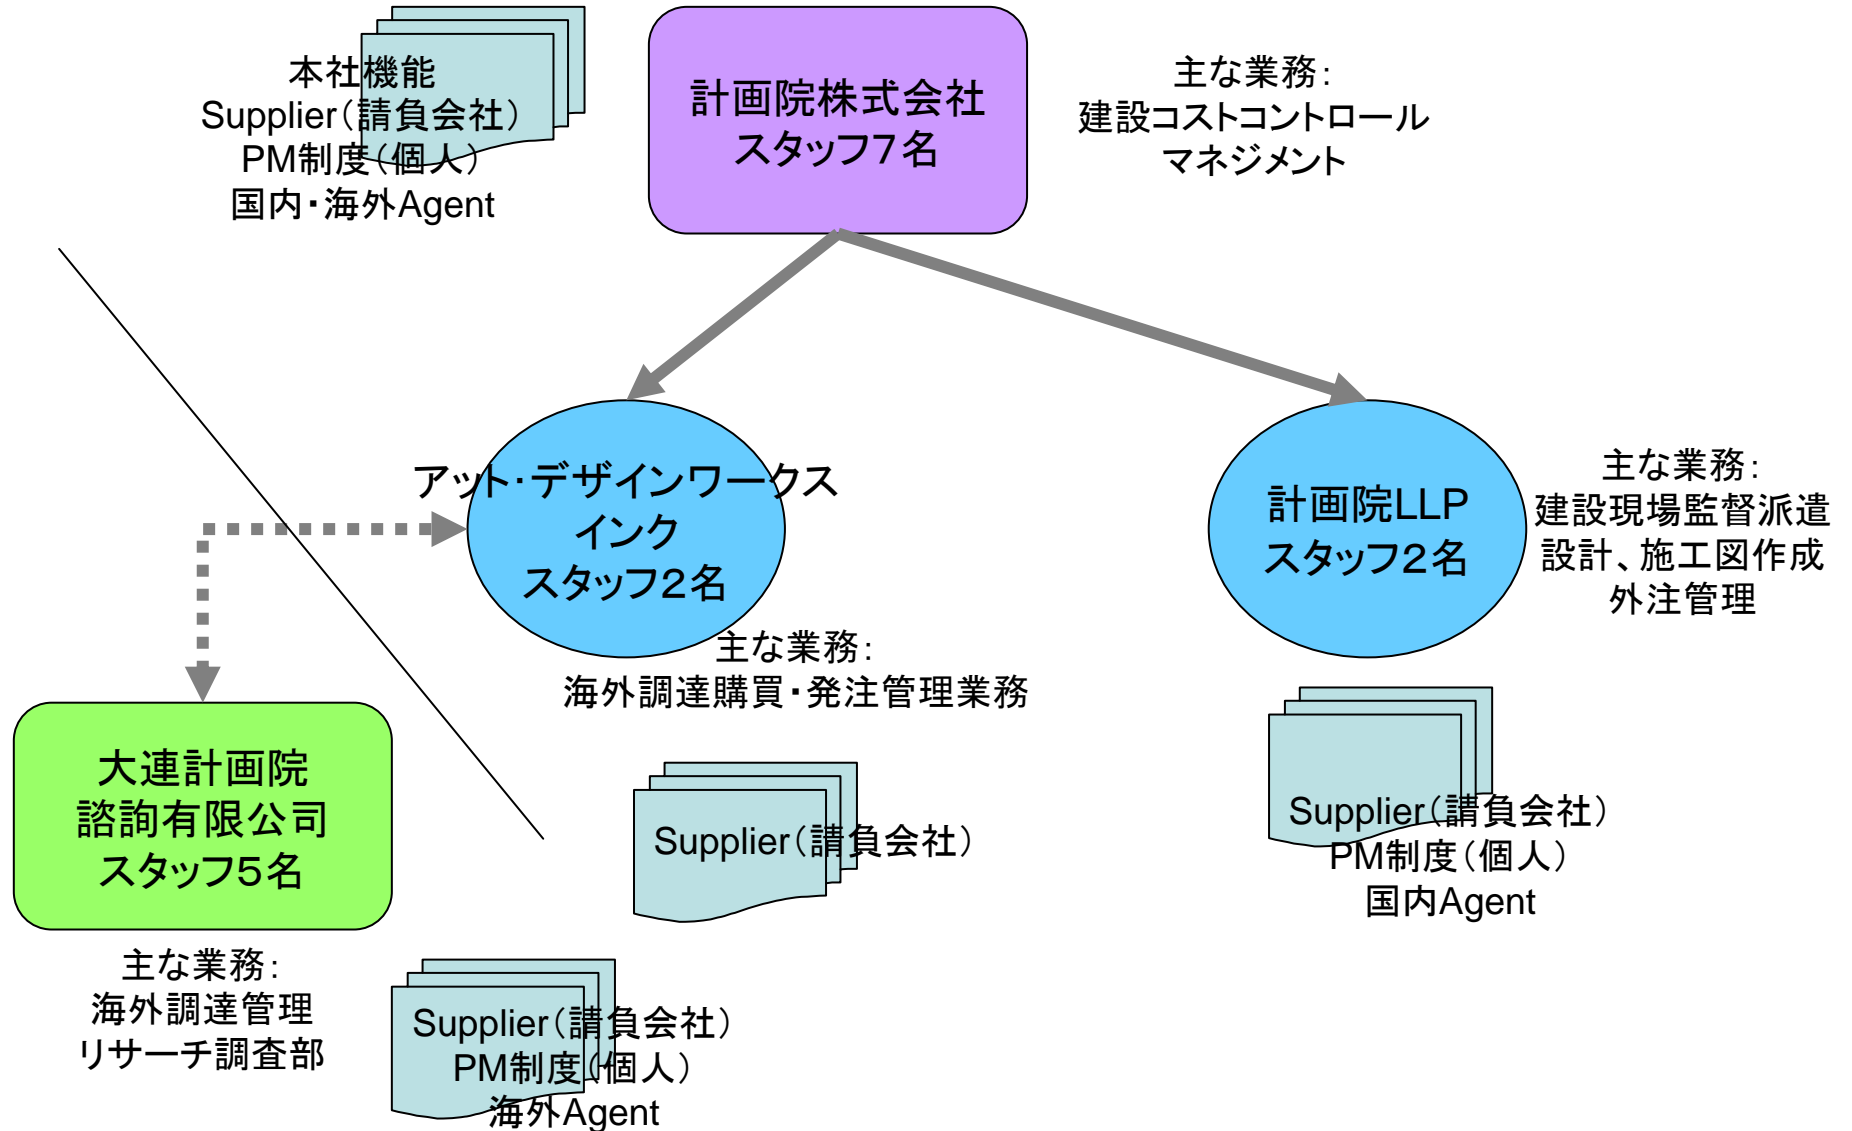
本社機能
Supplier（請負会社）
PM制度（個人）
国内・海外Agent

計画院株式会社
スタッフ7名

主な業務：
建設コストコントロール
マネジメント

アット・デザインワークス
インク
スタッフ2名

主な業務：
海外調達購買・発注管理業務

計画院LLP
スタッフ2名

主な業務：
建設現場監督派遣
設計、施工図作成
外注管理

大連計画院
諮詢有限公司
スタッフ5名

主な業務：
海外調達管理
リサーチ調査部

Supplier（請負会社）

Supplier（請負会社）
PM制度（個人）
国内Agent

Supplier（請負会社）
PM制度（個人）
海外Agent